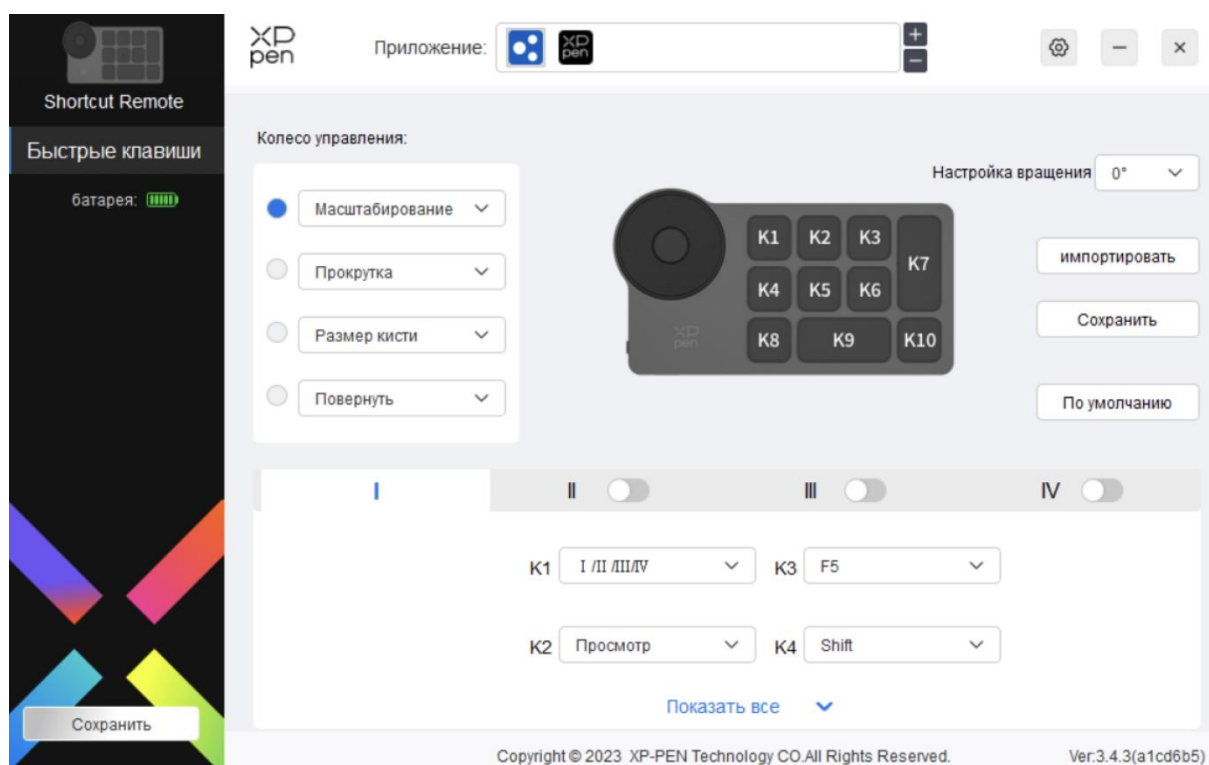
Shortcut Remote

Быстрые клавиши

батарея:

Сохранить

XP pen

Приложение:

Колесо управления:

Масштабирование

Прокрутка

Размер кисти

Повернуть

Настройка вращения 0°

K1 K2 K3 K7

K4 K5 K6

K8 K9 K10

импортировать

Сохранить

По умолчанию

I II III IV

K1 I /II /III/IV K3 F5

K2 Просмотр K4 Shift

Показать все

Copyright © 2023 XP-PEN Technology CO.All Rights Reserved.

Ver:3.4.3(a1cd6b5)